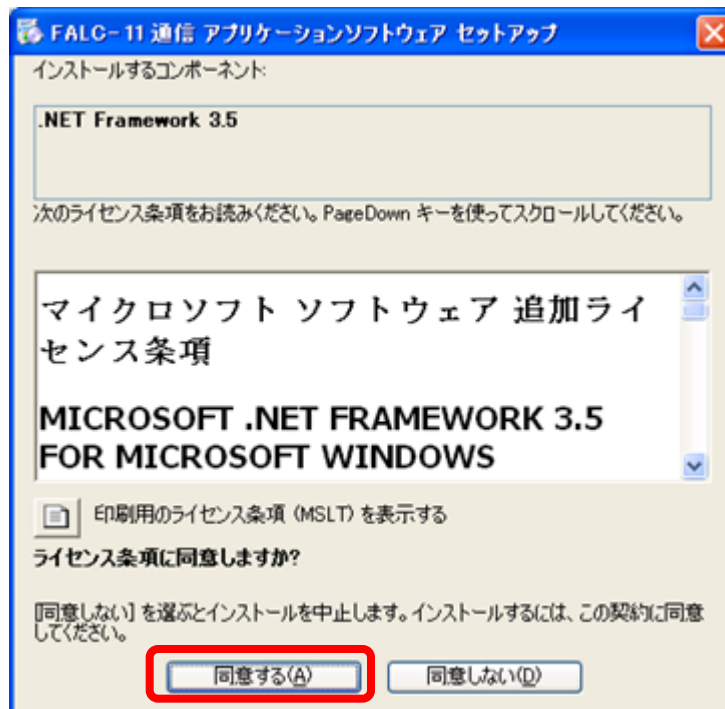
FALC-11 通信 アプリケーションソフトウェア セットアップ

インストールするコンポーネント:

.NET Framework 3.5

次のライセンス条項をお読みください。PageDown キーを使ってスクロールしてください。

マイクロソフト ソフトウェア 追加ライセンス条項

MICROSOFT .NET FRAMEWORK 3.5 FOR MICROSOFT WINDOWS

印刷用のライセンス条項 (MSLT) を表示する

ライセンス条項に同意しますか?

[同意しない] を選ぶとインストールを中止します。インストールするには、この契約に同意してください。

同意する(A)

同意しない(D)